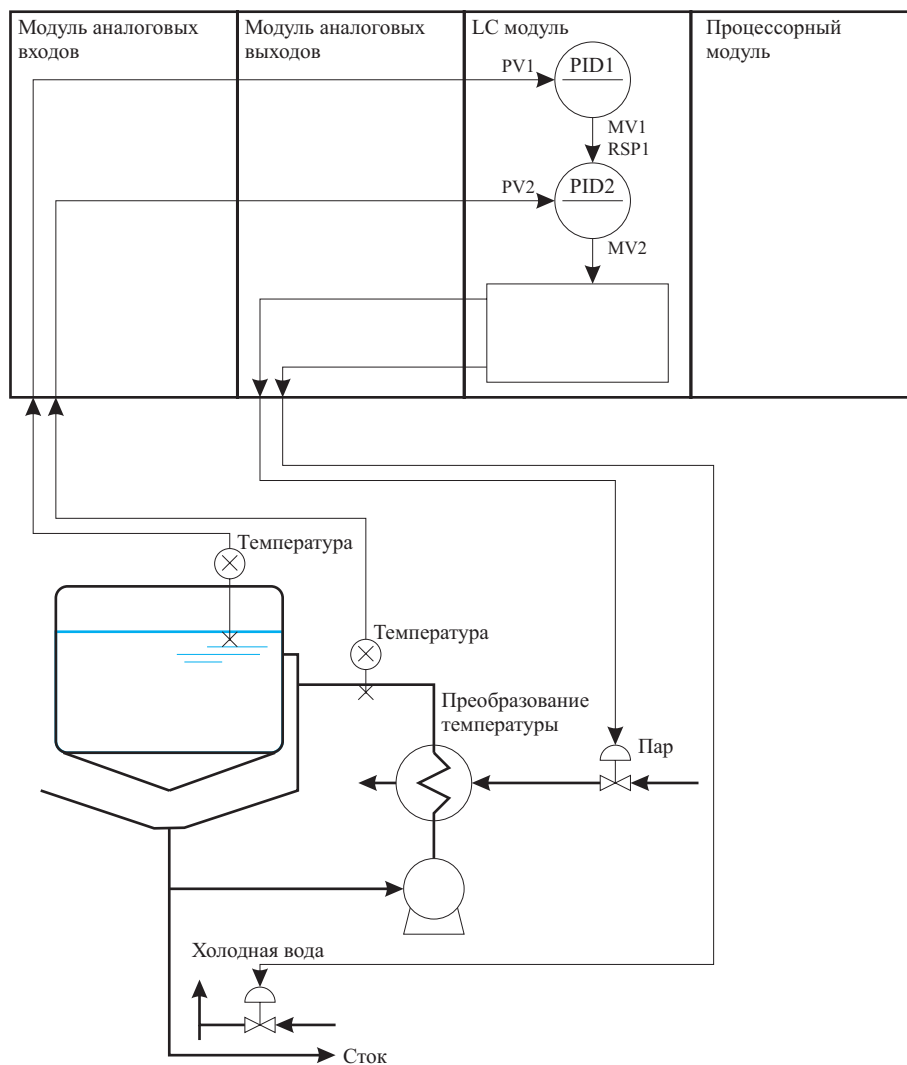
Модуль аналоговых входов

Модуль аналоговых выходов

LC модуль

Процессорный модуль

PV1

PID1

MV1
RSP1

PV2

PID2

MV2

Температура

Температура

Преобразование температуры

Пар

Холодная вода

Сток